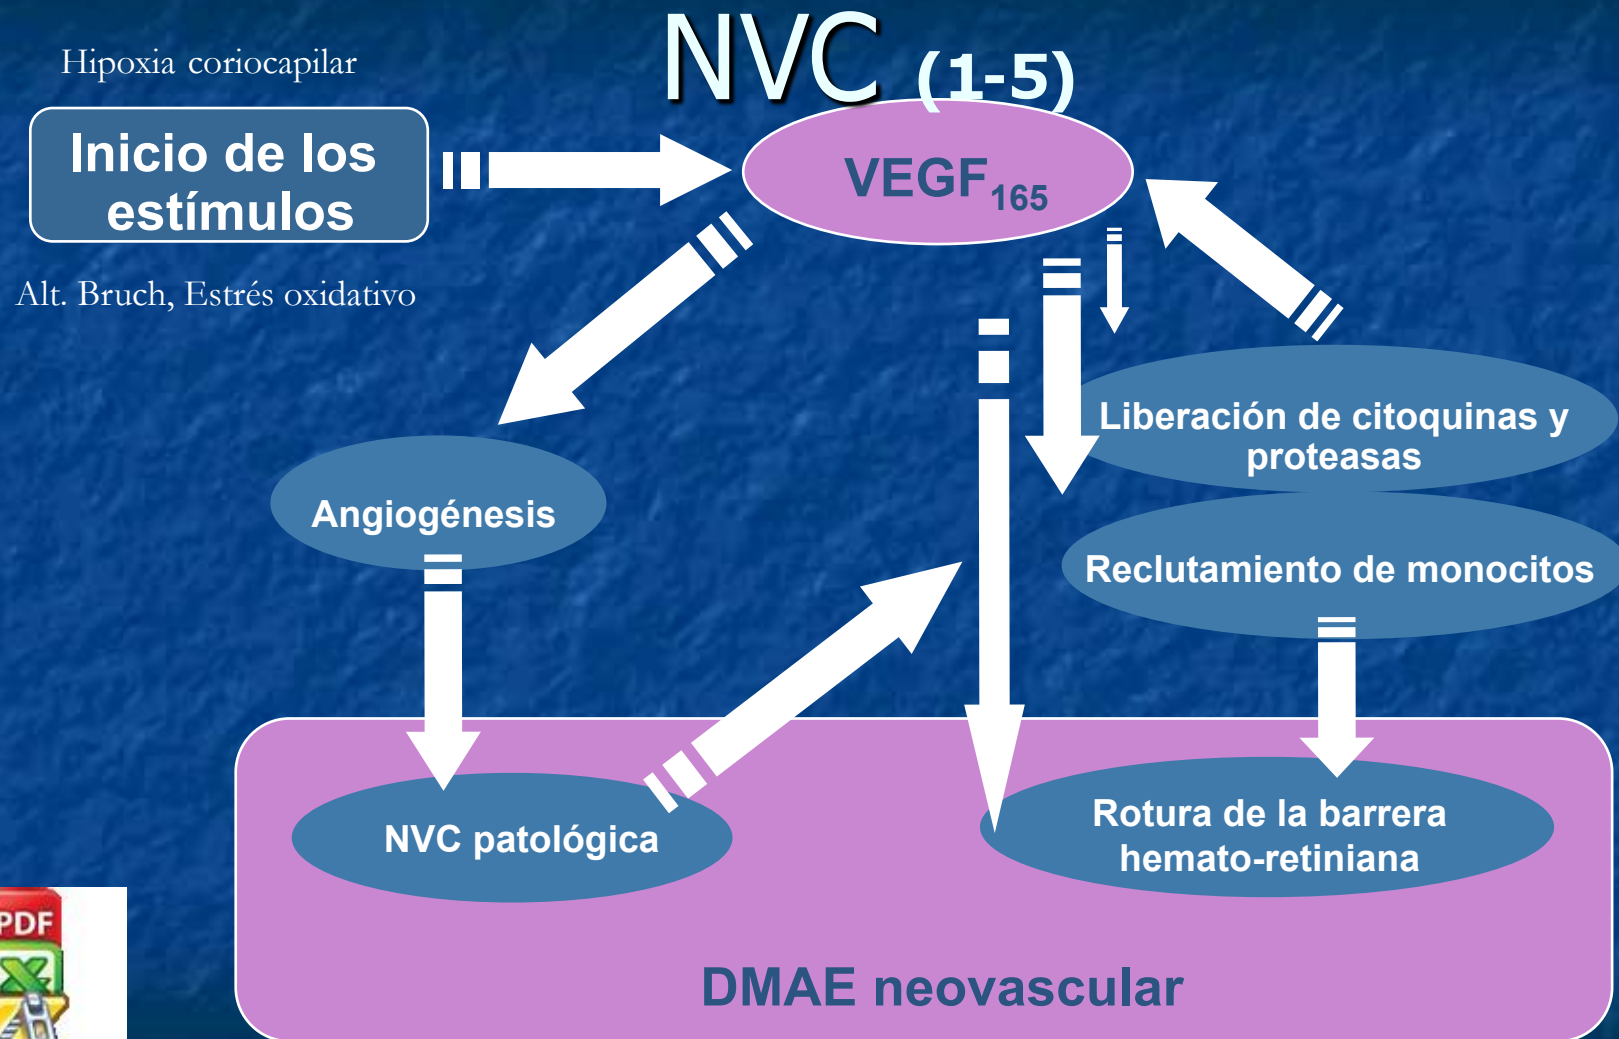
NVC (1-5)

Hipoxia coriocapilar

Inicio de los estímulos

Alt. Bruch, Estrés oxidativo

VEGF$_{165}$

Liberación de citoquinas y proteasas

Angiogénesis

Reclutamiento de monocitos

NVC patológica

Rotura de la barrera hemato-retiniana

DMAE neovascular

PDF